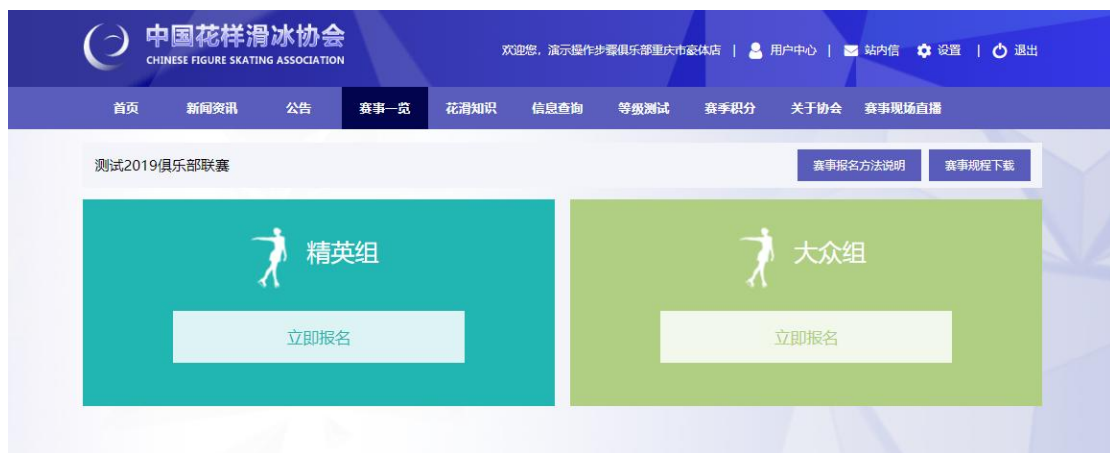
中国花样滑冰协会
CHINESE FIGURE SKATING ASSOCIATION

欢迎您，演示操作步骤俱乐部重庆市豪体店 | 用户中心 | 站内信 设置 | 退出

首页 新闻资讯 公告 赛事一览 花滑知识 信息查询 等级测试 赛季积分 关于协会 赛事现场直播

测试2019俱乐部联赛

赛事报名方法说明 赛事规程下载

精英组

立即报名

大众组

立即报名